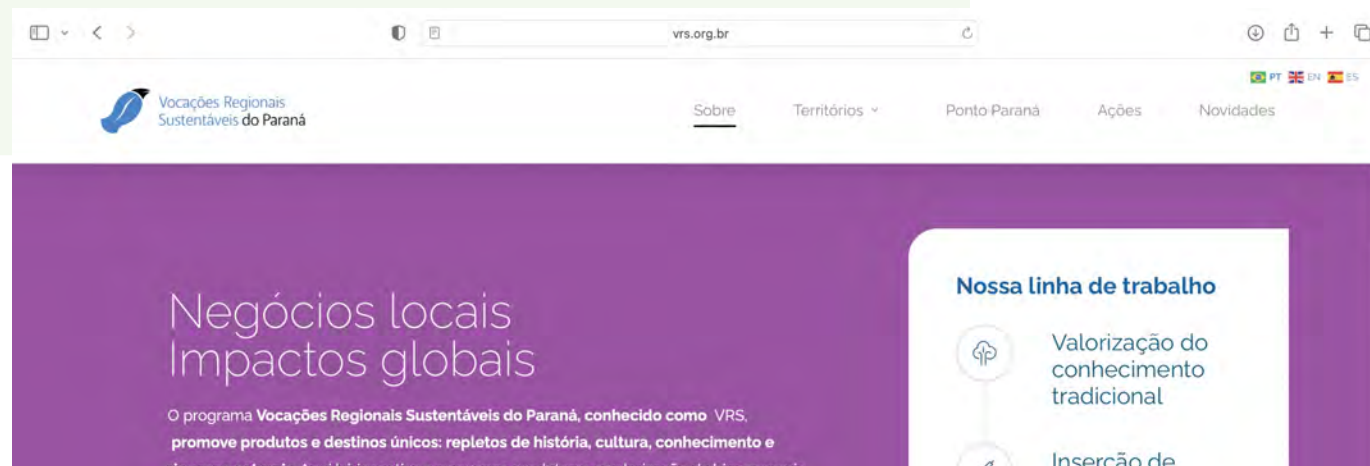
vrs.org.br

PT EN ES

Vocações Regionais Sustentáveis do Paraná

Sobre Territórios Ponto Paraná Ações Novidades

Negócios locais Impactos globais

O programa **Vocações Regionais Sustentáveis do Paraná, conhecido como** VRS, **promove produtos e destinos únicos: repletos de história, cultura, conhecimento e** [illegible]

Nossa linha de trabalho

Valorização do conhecimento tradicional

Inserção de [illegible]